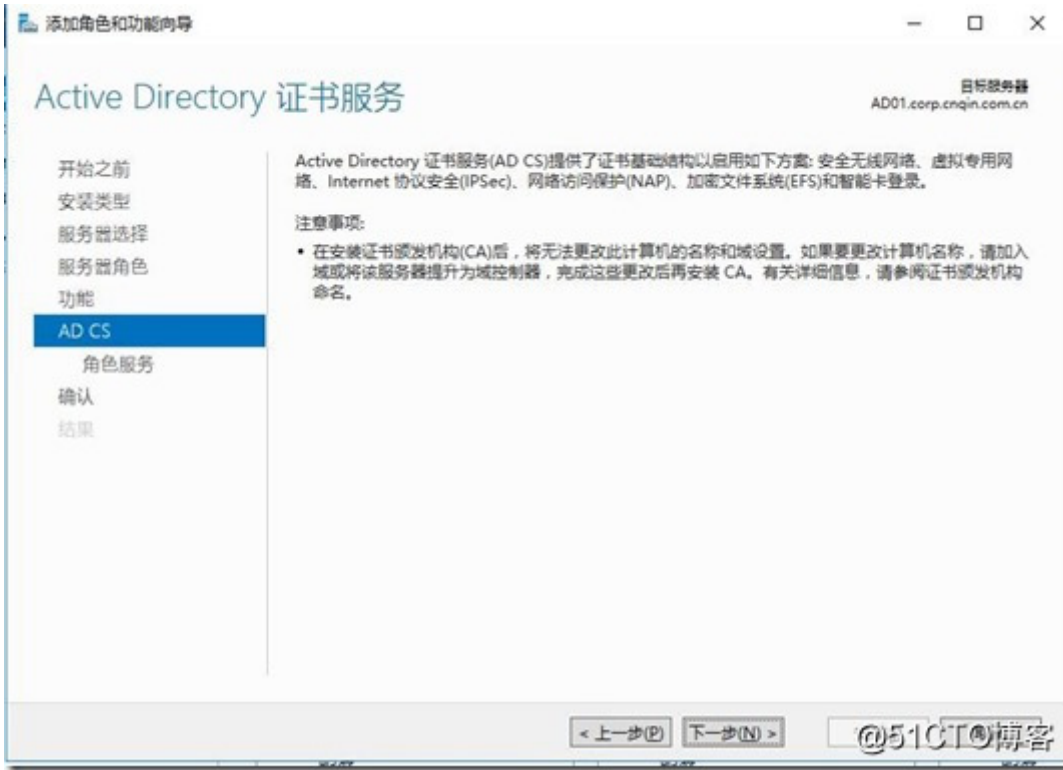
添加角色和功能向导

Active Directory 证书服务

目标服务器
AD01.corp.cnqin.com.cn

开始之前
安装类型
服务器选择
服务器角色
功能
AD CS
角色服务
确认
结果

Active Directory 证书服务(AD CS)提供了证书基础结构以启用如下方案: 安全无线网络、虚拟专用网络、Internet 协议安全(IPSec)、网络访问保护(NAP)、加密文件系统(EFS)和智能卡登录。

注意事项:

• 在安装证书颁发机构(CA)后，将无法更改此计算机的名称和域设置。如果要更改计算机名称，请加入域或将该服务器提升为域控制器，完成这些更改后再安装 CA。有关详细信息，请参阅证书颁发机构命名。

< 上一步(P)
下一步(N) >
@51CTO博客